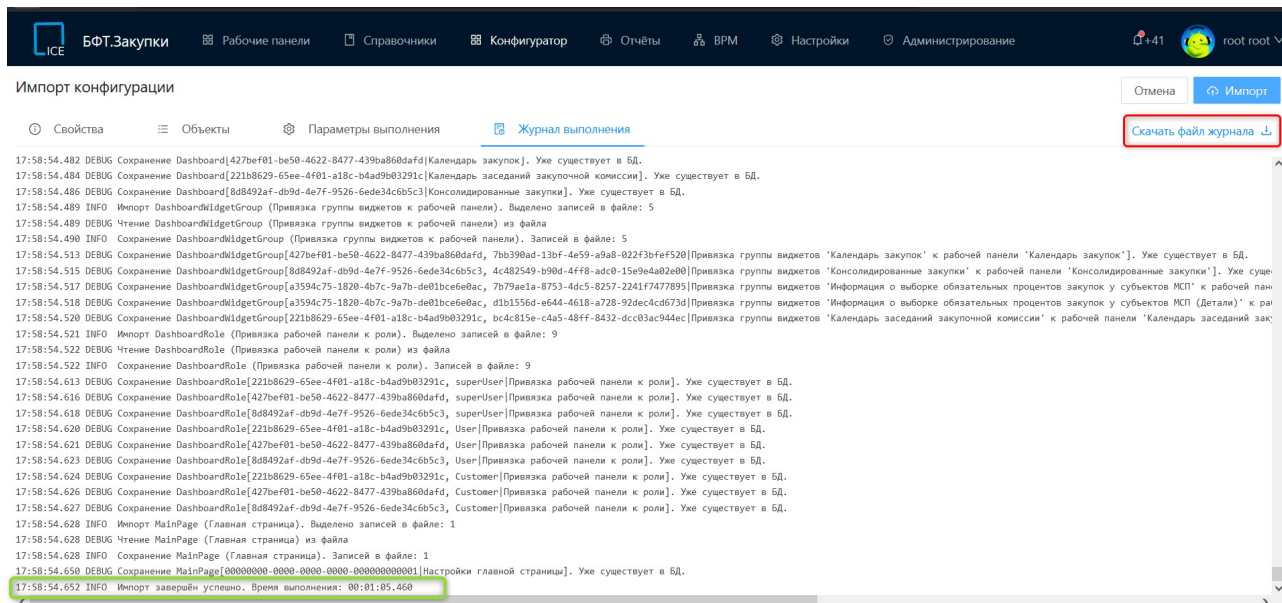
ICE БФТ.Закупки Рабочие панели Справочники Конфигуратор Отчёты BPM Настройки Администрирование +41 root root

Импорт конфигурации

Отмена Импорт

Свойства Объекты Параметры выполнения Журнал выполнения

Скачать файл журнала

17:58:54.482 DEBUG Сохранение Dashboard[427bef01-be50-4622-8477-439ba860dafd|Календарь закупок]. Уже существует в БД.
17:58:54.484 DEBUG Сохранение Dashboard[221b8629-65ee-4f01-a18c-b4ad9b03291c|Календарь заседаний закупочной комиссии]. Уже существует в БД.
17:58:54.486 DEBUG Сохранение Dashboard[8d8492af-db9d-4e7f-9526-6ede34c6b5c3|Консолидированные закупки]. Уже существует в БД.
17:58:54.489 INFO Импорт DashboardWidgetGroup (Привязка группы виджетов к рабочей панели). Выделено записей в файле: 5
17:58:54.489 DEBUG Чтение DashboardWidgetGroup (Привязка группы виджетов к рабочей панели) из файла
17:58:54.490 INFO Сохранение DashboardWidgetGroup (Привязка группы виджетов к рабочей панели). Записей в файле: 5
17:58:54.513 DEBUG Сохранение DashboardWidgetGroup[427bef01-be50-4622-8477-439ba860dafd, 7bb390ad-13bf-4e59-a9a8-022f3bfef520|Привязка группы виджетов 'Календарь закупок' к рабочей панели 'Календарь закупок']. Уже существует в БД.
17:58:54.515 DEBUG Сохранение DashboardWidgetGroup[8d8492af-db9d-4e7f-9526-6ede34c6b5c3, 4c482549-b90d-4ff8-adc0-15e9e4a02e00|Привязка группы виджетов 'Консолидированные закупки' к рабочей панели 'Консолидированные закупки']. Уже суще
17:58:54.517 DEBUG Сохранение DashboardWidgetGroup[a3594c75-1820-4b7c-9a7b-de01bce6e0ac, 7b79ae1a-8753-4dc5-8257-2241f7477895|Привязка группы виджетов 'Информация о выборке обязательных процентов закупок у субъектов МСП' к рабочей пане
17:58:54.518 DEBUG Сохранение DashboardWidgetGroup[a3594c75-1820-4b7c-9a7b-de01bce6e0ac, d1b1556d-e644-4618-a728-92dec4cd673d|Привязка группы виджетов 'Информация о выборке обязательных процентов закупок у субъектов МСП (Детали)' к ра
17:58:54.520 DEBUG Сохранение DashboardWidgetGroup[221b8629-65ee-4f01-a18c-b4ad9b03291c, bc4c815e-c4a5-48ff-8432-dcc03ac944ec|Привязка группы виджетов 'Календарь заседаний закупочной комиссии' к рабочей панели 'Календарь заседаний заку
17:58:54.521 INFO Импорт DashboardRole (Привязка рабочей панели к роли). Выделено записей в файле: 9
17:58:54.522 DEBUG Чтение DashboardRole (Привязка рабочей панели к роли) из файла
17:58:54.522 INFO Сохранение DashboardRole (Привязка рабочей панели к роли). Записей в файле: 9
17:58:54.613 DEBUG Сохранение DashboardRole[221b8629-65ee-4f01-a18c-b4ad9b03291c, superUser|Привязка рабочей панели к роли]. Уже существует в БД.
17:58:54.616 DEBUG Сохранение DashboardRole[427bef01-be50-4622-8477-439ba860dafd, superUser|Привязка рабочей панели к роли]. Уже существует в БД.
17:58:54.618 DEBUG Сохранение DashboardRole[8d8492af-db9d-4e7f-9526-6ede34c6b5c3, superUser|Привязка рабочей панели к роли]. Уже существует в БД.
17:58:54.620 DEBUG Сохранение DashboardRole[221b8629-65ee-4f01-a18c-b4ad9b03291c, User|Привязка рабочей панели к роли]. Уже существует в БД.
17:58:54.621 DEBUG Сохранение DashboardRole[427bef01-be50-4622-8477-439ba860dafd, User|Привязка рабочей панели к роли]. Уже существует в БД.
17:58:54.623 DEBUG Сохранение DashboardRole[8d8492af-db9d-4e7f-9526-6ede34c6b5c3, User|Привязка рабочей панели к роли]. Уже существует в БД.
17:58:54.624 DEBUG Сохранение DashboardRole[221b8629-65ee-4f01-a18c-b4ad9b03291c, Customer|Привязка рабочей панели к роли]. Уже существует в БД.
17:58:54.626 DEBUG Сохранение DashboardRole[427bef01-be50-4622-8477-439ba860dafd, Customer|Привязка рабочей панели к роли]. Уже существует в БД.
17:58:54.627 DEBUG Сохранение DashboardRole[8d8492af-db9d-4e7f-9526-6ede34c6b5c3, Customer|Привязка рабочей панели к роли]. Уже существует в БД.
17:58:54.628 INFO Импорт MainPage (Главная страница). Выделено записей в файле: 1
17:58:54.628 DEBUG Чтение MainPage (Главная страница) из файла
17:58:54.628 INFO Сохранение MainPage (Главная страница). Записей в файле: 1
17:58:54.650 DEBUG Сохранение MainPage[00000000-0000-0000-0000-000000000001|Настройки главной страницы]. Уже существует в БД.
17:58:54.652 INFO Импорт завершён успешно. Время выполнения: 00:01:05.460